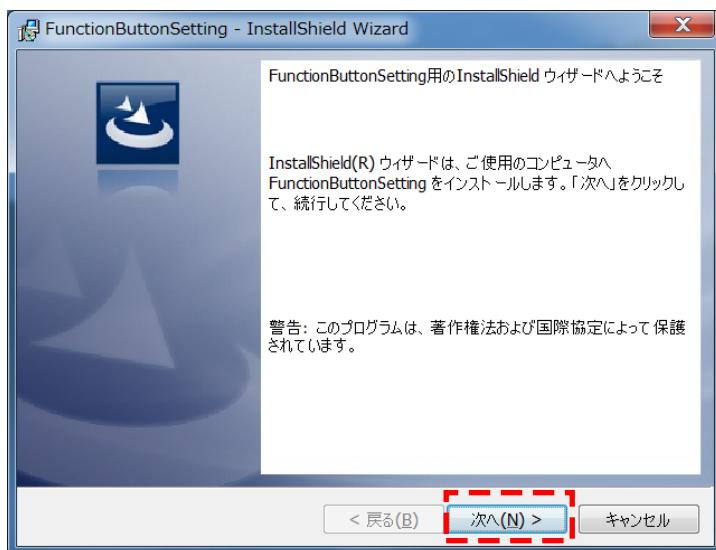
FunctionButtonSetting - InstallShield Wizard

FunctionButtonSetting用のInstallShield ウィザードへようこそ

InstallShield(R) ウィザードは、ご使用のコンピュータへ FunctionButtonSetting をインストールします。「次へ」をクリックして、続行してください。

警告: このプログラムは、著作権法および国際協定によって保護されています。

< 戻る(B)
次へ(N) >
キャンセル